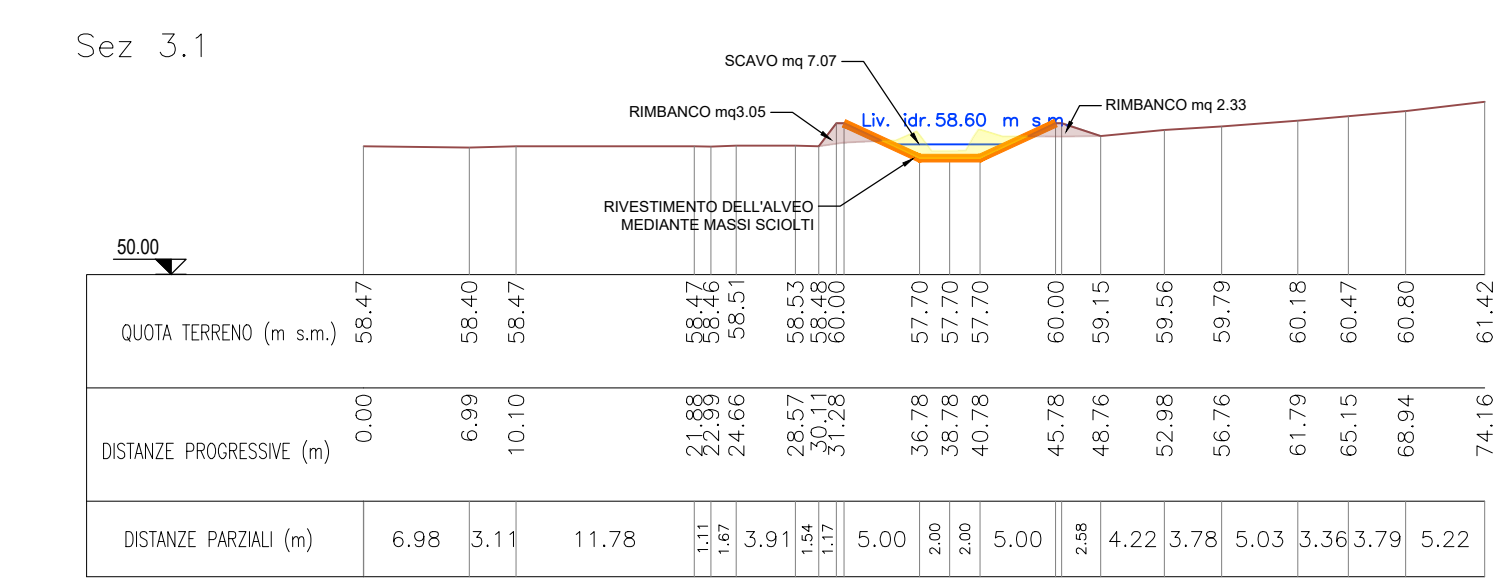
Sez 3.1

SCAVO mq 7.07

RIMBANCO mq3.05

Liv. idr. 58.60 m s.m.

RIMBANCO mq 2.33

RIVESTIMENTO DELL'ALVEO MEDIANTE MASSI SCIOLTI

50.00

| QUOTA TERRENO (m s.m.) | 58.47 | 58.40 | 58.47 | 58.47 | 58.46 | 58.51 | 58.53 | 58.48 | 60.00 | 57.70 | 57.70 | 57.70 | 60.00 | 59.15 | 59.56 | 59.79 | 60.18 | 60.47 | 60.80 | 61.42 |
|---|---|---|---|---|---|---|---|---|---|---|---|---|---|---|---|---|---|---|---|---|
| DISTANZE PROGRESSIVE (m) | 0.00 | 6.99 | 10.10 | 21.88 | 22.99 | 24.66 | 28.57 | 30.11 | 31.28 | 36.78 | 38.78 | 40.78 | 45.78 | 48.76 | 52.98 | 56.76 | 61.79 | 65.15 | 68.94 | 74.16 |

| DISTANZE PARZIALI (m) | 6.98 | 3.11 | 11.78 | 1.11 | 1.67 | 3.91 | 1.54 | 1.17 | 5.00 | 2.00 | 2.00 | 5.00 | 2.58 | 4.22 | 3.78 | 5.03 | 3.36 | 3.79 | 5.22 |
|---|---|---|---|---|---|---|---|---|---|---|---|---|---|---|---|---|---|---|---|